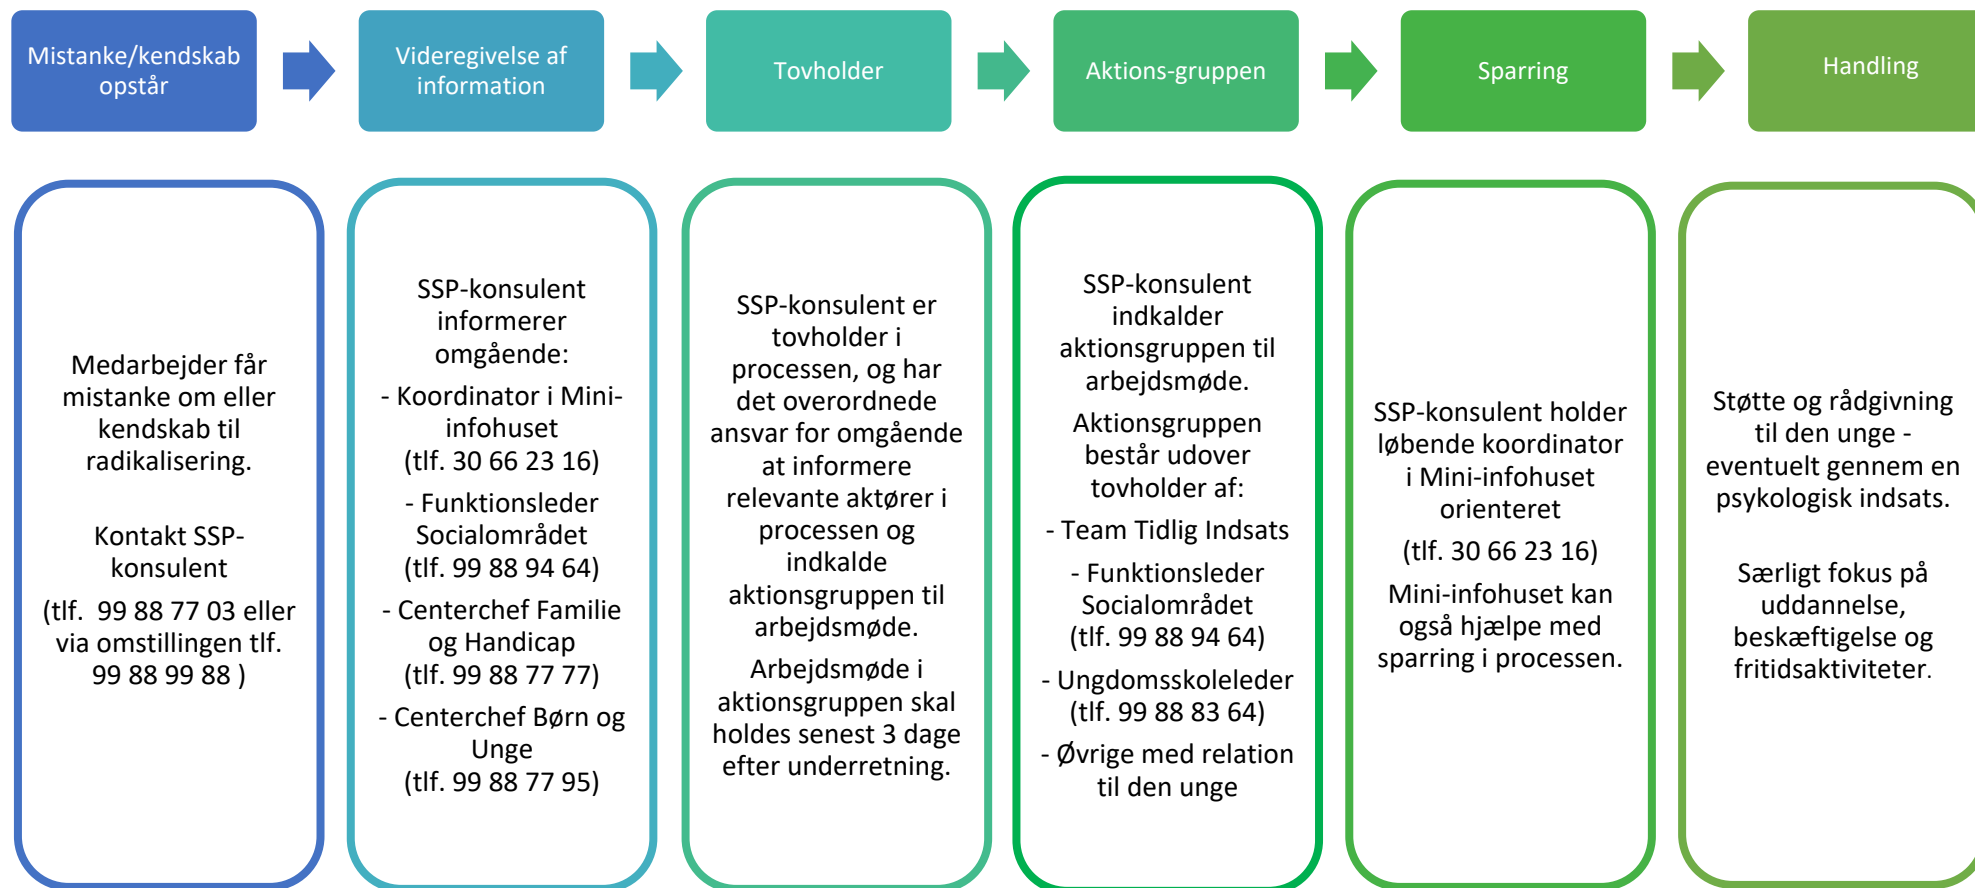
Mistanke/kendskab opstår

Videregivelse af information

Tovholder

Aktions-gruppen

Sparring

Handling

Medarbejder får mistanke om eller kendskab til radikalisering.

Kontakt SSP-konsulent

(tlf. 99 88 77 03 eller via omstillingen tlf. 99 88 99 88 )

SSP-konsulent informerer omgående:

- Koordinator i Mini-infohuset (tlf. 30 66 23 16)

- Funktionsleder Socialområdet (tlf. 99 88 94 64)

- Centerchef Familie og Handicap (tlf. 99 88 77 77)

- Centerchef Børn og Unge (tlf. 99 88 77 95)

SSP-konsulent er tovholder i processen, og har det overordnede ansvar for omgående at informere relevante aktører i processen og indkalde aktionsgruppen til arbejdsmøde.

Arbejdsmøde i aktionsgruppen skal holdes senest 3 dage efter underretning.

SSP-konsulent indkalder aktionsgruppen til arbejdsmøde.

Aktionsgruppen består udover tovholder af:

- Team Tidlig Indsats

- Funktionsleder Socialområdet (tlf. 99 88 94 64)

- Ungdomsskoleleder (tlf. 99 88 83 64)

- Øvrige med relation til den unge

SSP-konsulent holder løbende koordinator i Mini-infohuset orienteret

(tlf. 30 66 23 16)

Mini-infohuset kan også hjælpe med sparring i processen.

Støtte og rådgivning til den unge - eventuelt gennem en psykologisk indsats.

Særligt fokus på uddannelse, beskæftigelse og fritidsaktiviteter.